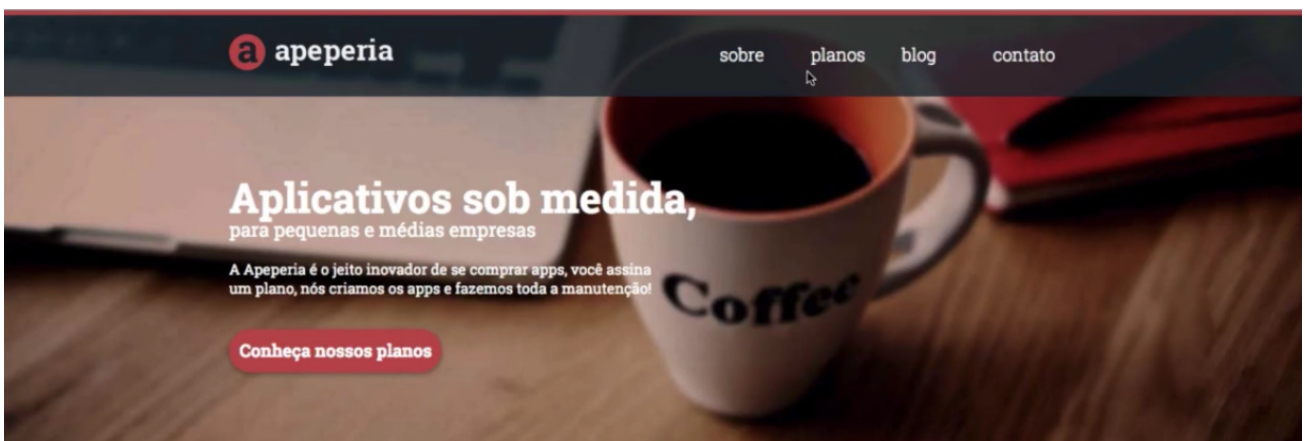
a apeperia

sobre planos blog contato

Aplicativos sob medida,
para pequenas e médias empresas

A Apeperia é o jeito inovador de se comprar apps, você assina um plano, nós criamos os apps e fazemos toda a manutenção!

Conheça nossos planos

Coffee